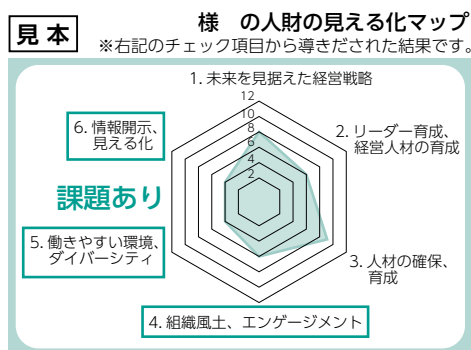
見本

様　の人財の見える化マップ

※右記のチェック項目から導きだされた結果です。

1. 未来を見据えた経営戦略

12
10
8
6
4
2

2. リーダー育成、経営人材の育成

3. 人材の確保、育成

4. 組織風土、エンゲージメント

5. 働きやすい環境、ダイバーシティ

6. 情報開示、見える化

課題あり